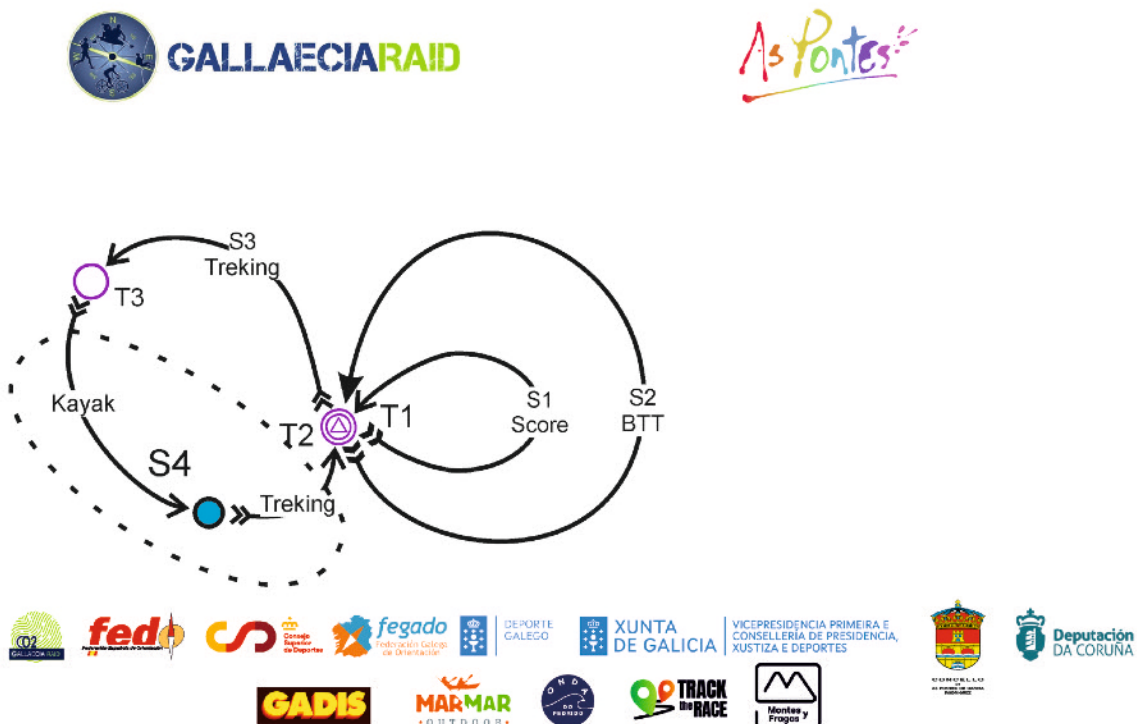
GALLAECIARAID

As Pontes

S3
Treking

T3

Kayak

S4

T2

T1

Treking

S1
Score

S2
BTT

CO2
GALLAECIA RAID

fedo
Federación Española de Orientación

CSD
Consejo Superior de Deportes

fegado
Federación Galega de Orientación

DEPORTE GALEGO

XUNTA DE GALICIA

VICEPRESIDENCIA PRIMEIRA E CONSELLERÍA DE PRESIDENCIA, XUSTIZA E DEPORTES

CONCELLO DE AS PONTES DE GARCÍA RODRÍGUEZ

Deputación DA CORUÑA

GADIS

MARMAR OUTDOOR

ONDA DO PEDRIDO

TRACK the RACE

Montes y Fragas